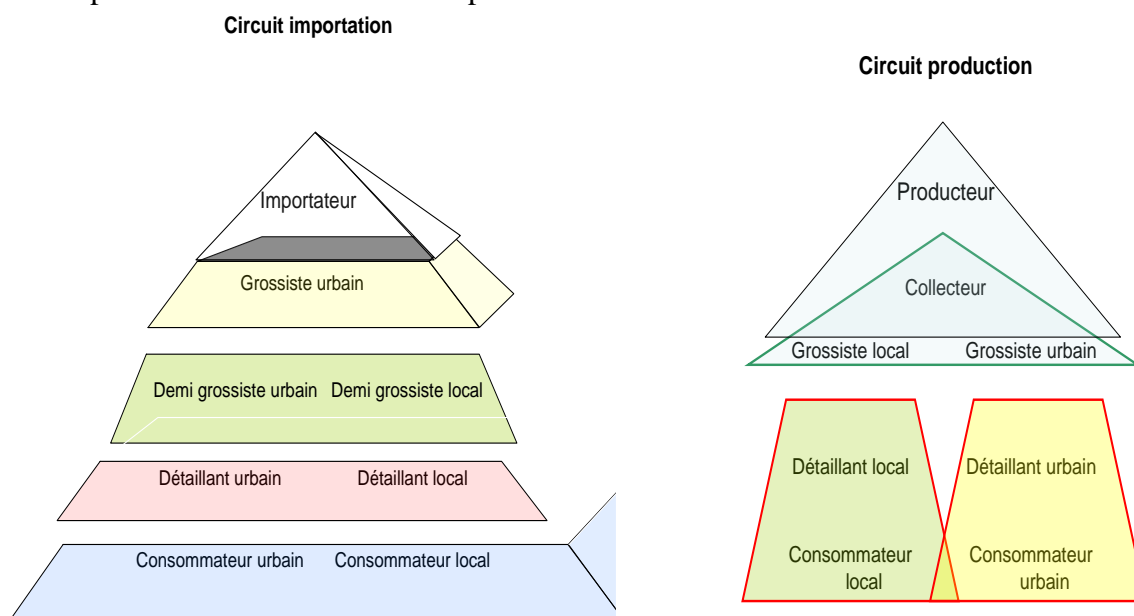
Circuit importation

Importateur

Grossiste urbain

Demi grossiste urbain Demi grossiste local

Détaillant urbain Détaillant local

Consommateur urbain Consommateur local

Circuit production

Producteur

Collecteur

Grossiste local Grossiste urbain

Détaillant local

Consommateur local

Détaillant urbain

Consommateur urbain